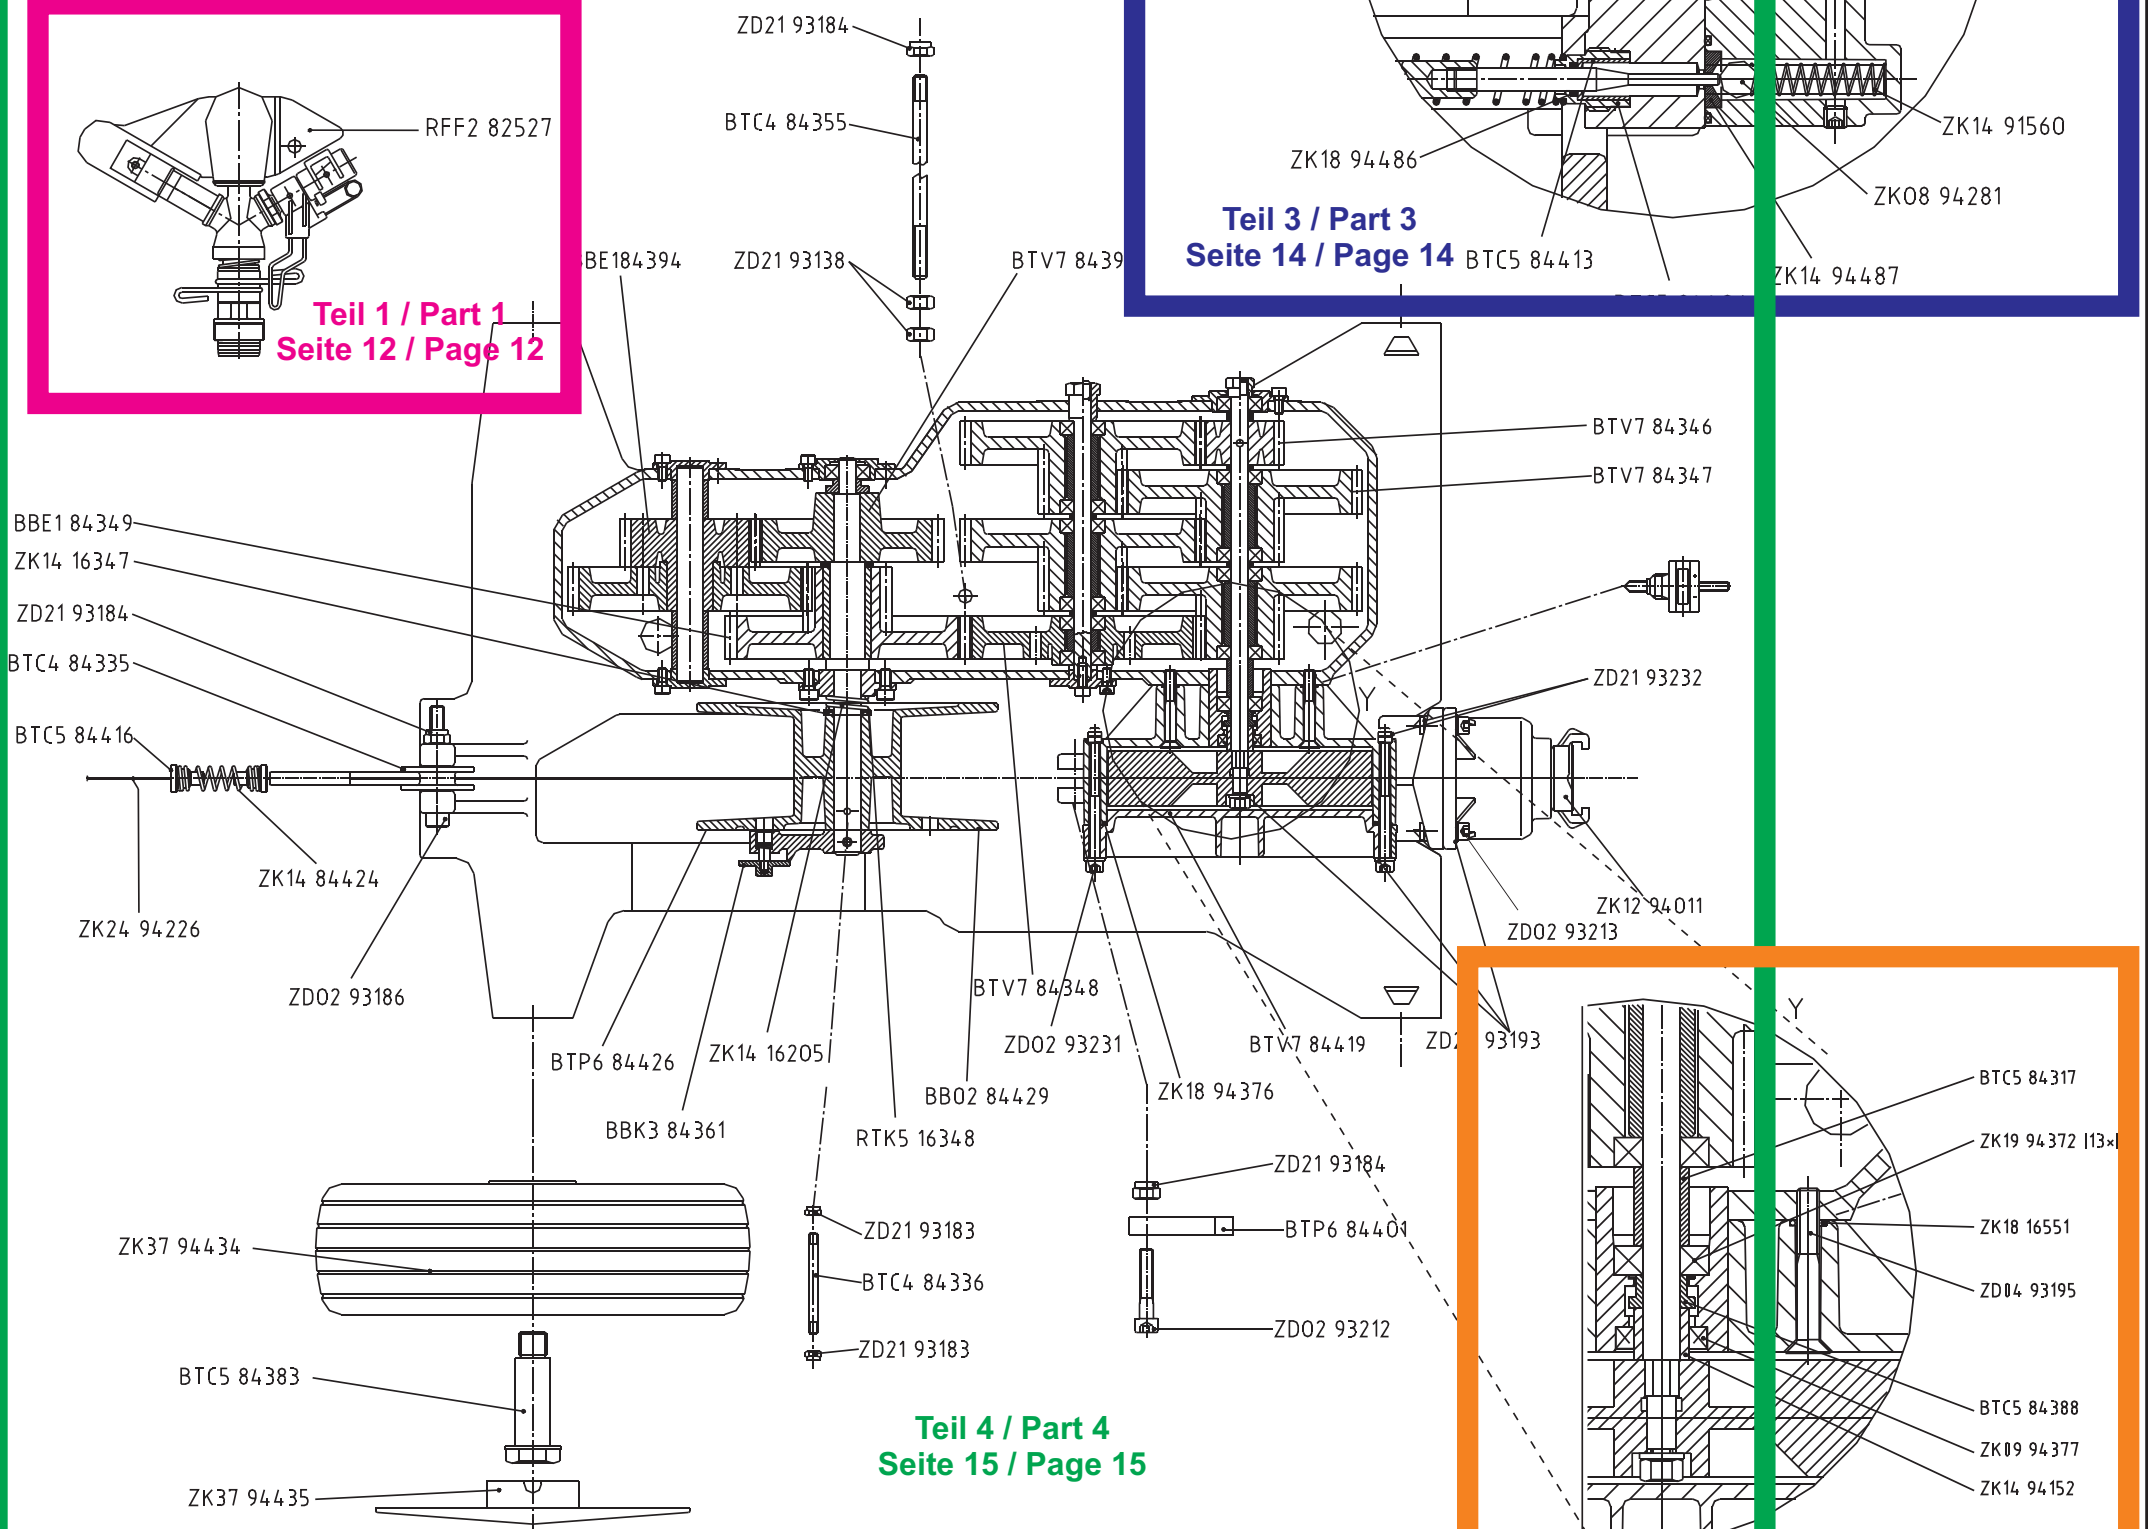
RFF2 82527

Teil 1 / Part 1
Seite 12 / Page 12

ZD21 93184
BTC4 84355
BE184394
ZD21 93138
BTV7 8439

ZK18 94486
ZK14 91560
ZK08 94281
Teil 3 / Part 3
Seite 14 / Page 14
BTC5 84413
ZK14 94487

BTV7 84346
BTV7 84347

BBE1 84349
ZK14 16347
ZD21 93184
BTC4 84335
BTC5 84416
ZK14 84424
ZK24 94226
ZD02 93186

ZD21 93232
ZK12 94011
ZD02 93213

BTV7 84348
ZD02 93231
BTV7 84419
ZD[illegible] 93193
BTP6 84426
ZK14 16205
BBK3 84361
RTK5 16348
BB02 84429
ZK18 94376

ZD21 93184
BTP6 84401
ZD02 93212
ZD21 93183
BTC4 84336
ZD21 93183

ZK37 94434
BTC5 84383
ZK37 94435

Teil 4 / Part 4
Seite 15 / Page 15

Y
Y

BTC5 84317
ZK19 94372 |13×|
ZK18 16551
ZD04 93195
BTC5 84388
ZK09 94377
ZK14 94152